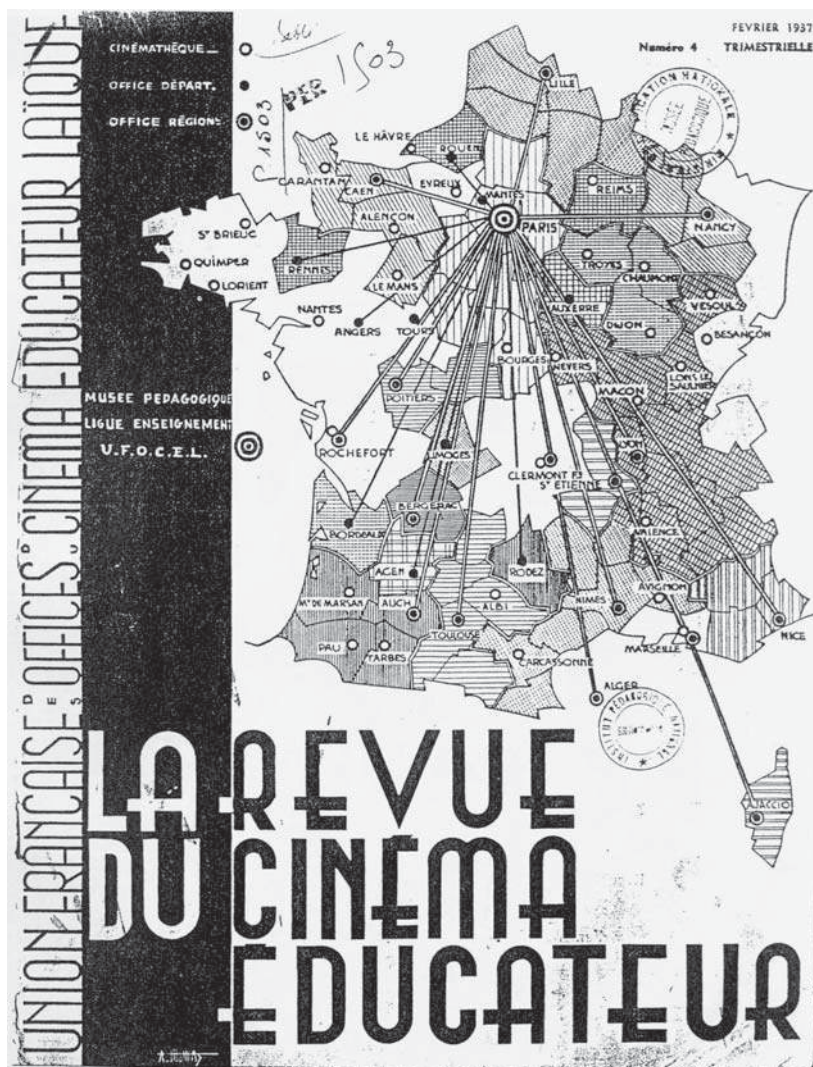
UNION FRANÇAISE DES OFFICES DU CINÉMA ÉDUCATEUR LAÏQUE

CINÉMATHÈQUE
OFFICE DÉPART.
OFFICE RÉGION.

FEVRIER 1937
Numéro 4 TRIMESTRIELLE

1503
PER 1503
C 1503

ÉDUCATION NATIONALE
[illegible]

LILLE
LE HÂVRE
ROUEN
CARANTAN
CAEN
EVREUX
MANTES
PARIS
REIMS
NANCY
ST BRIEUC
QUIMPER
LORIENT
RENNES
ALENÇON
LE MANS
TROYES
CHAUMONT
VESOUL
NANTES
ANGERS
TOURS
AUXERRE
DIJON
BESANÇON
BOURGES
NEVERS
LONS LE SAULNIER
MACON
POITIERS
ROCHEFORT
LIMOGES
LYON
CLERMONT Fd
St ETIENNE
BERGERAC
VALENCE
BORDEAUX
AGEN
RODEZ
AVIGNON
Mt DE MARSAN
AUCH
ALBI
NIMES
NICE
MARSEILLE
PAU
TARBES
TOULOUSE
CARCASSONNE
ALGER
AJACCIO

MUSEE PEDAGOGIQUE
LIGUE ENSEIGNEMENT
U.F.O.C.E.L.

INSTITUT PÉDAGOGIQUE NATIONAL

LA REVUE
DU CINEMA
ÉDUCATEUR